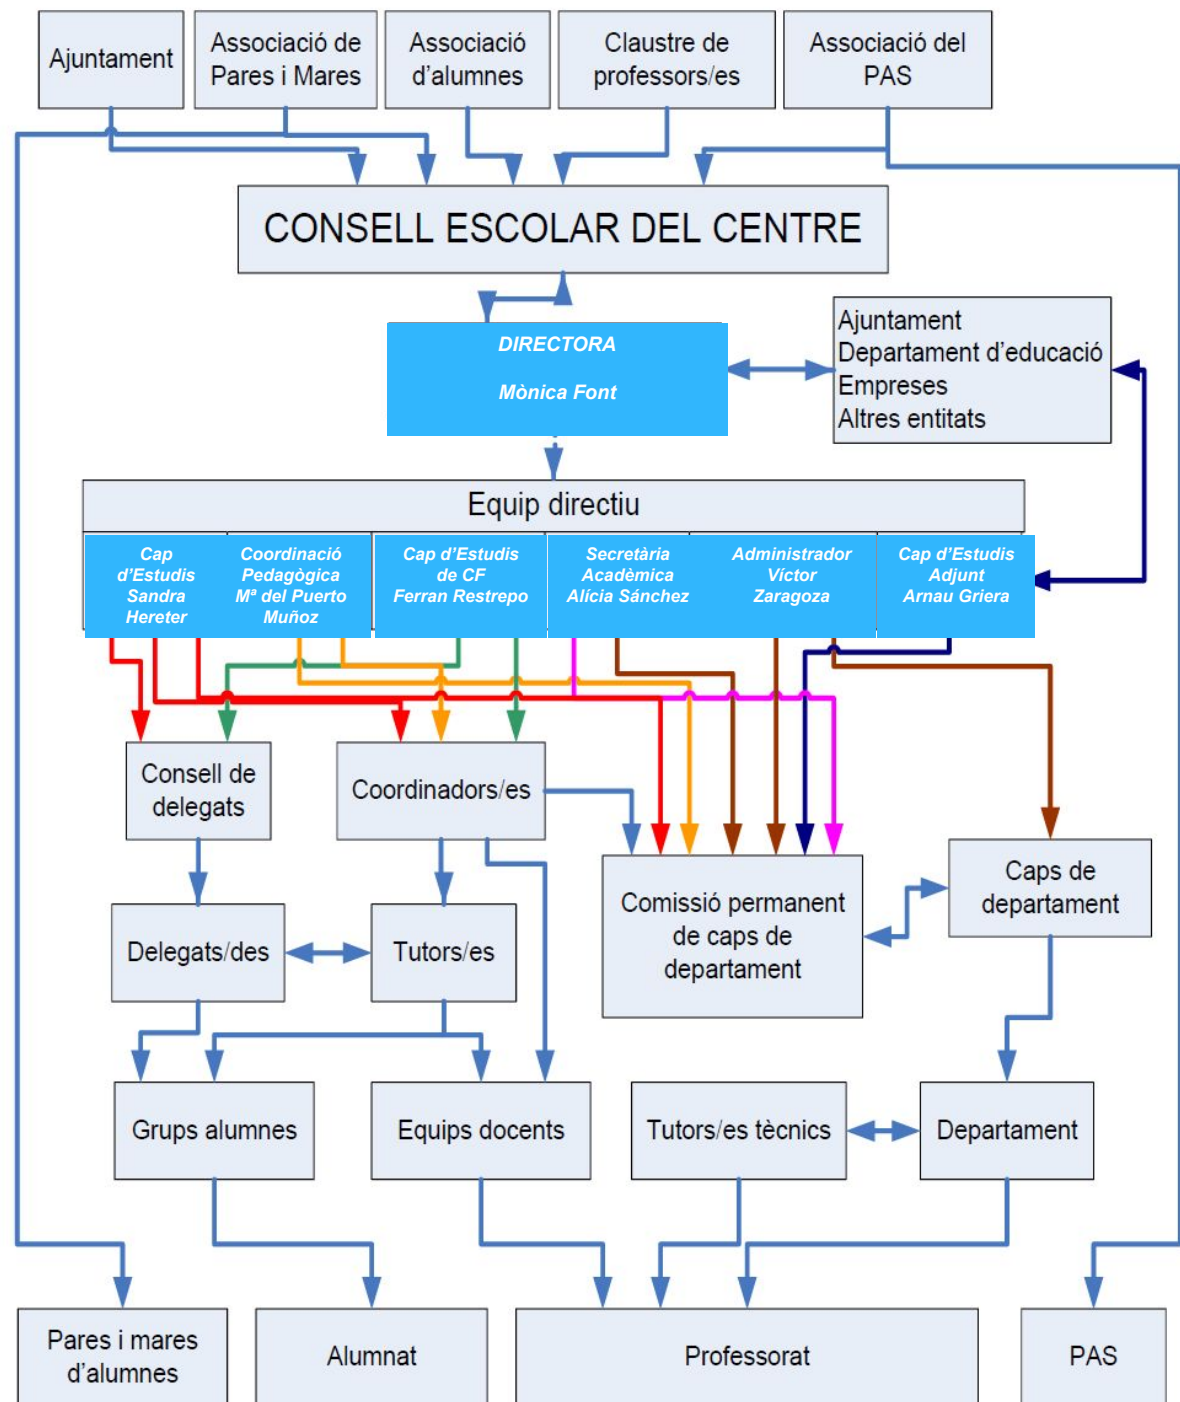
Ajuntament

Associació de Pares i Mares

Associació d'alumnes

Claustre de professors/es

Associació del PAS

CONSELL ESCOLAR DEL CENTRE

DIRECTORA

Mònica Font

Ajuntament
Departament d'educació
Empreses
Altres entitats

Equip directiu

Cap d'Estudis Sandra Hereter

Coordinació Pedagògica Mª del Puerto Muñoz

Cap d'Estudis de CF Ferran Restrepo

Secretària Acadèmica Alícia Sánchez

Administrador Víctor Zaragoza

Cap d'Estudis Adjunt Arnau Griera

Consell de delegats

Coordinadors/es

Comissió permanent de caps de departament

Caps de departament

Delegats/des

Tutors/es

Grups alumnes

Equips docents

Tutors/es tècnics

Departament

Pares i mares d'alumnes

Alumnat

Professorat

PAS